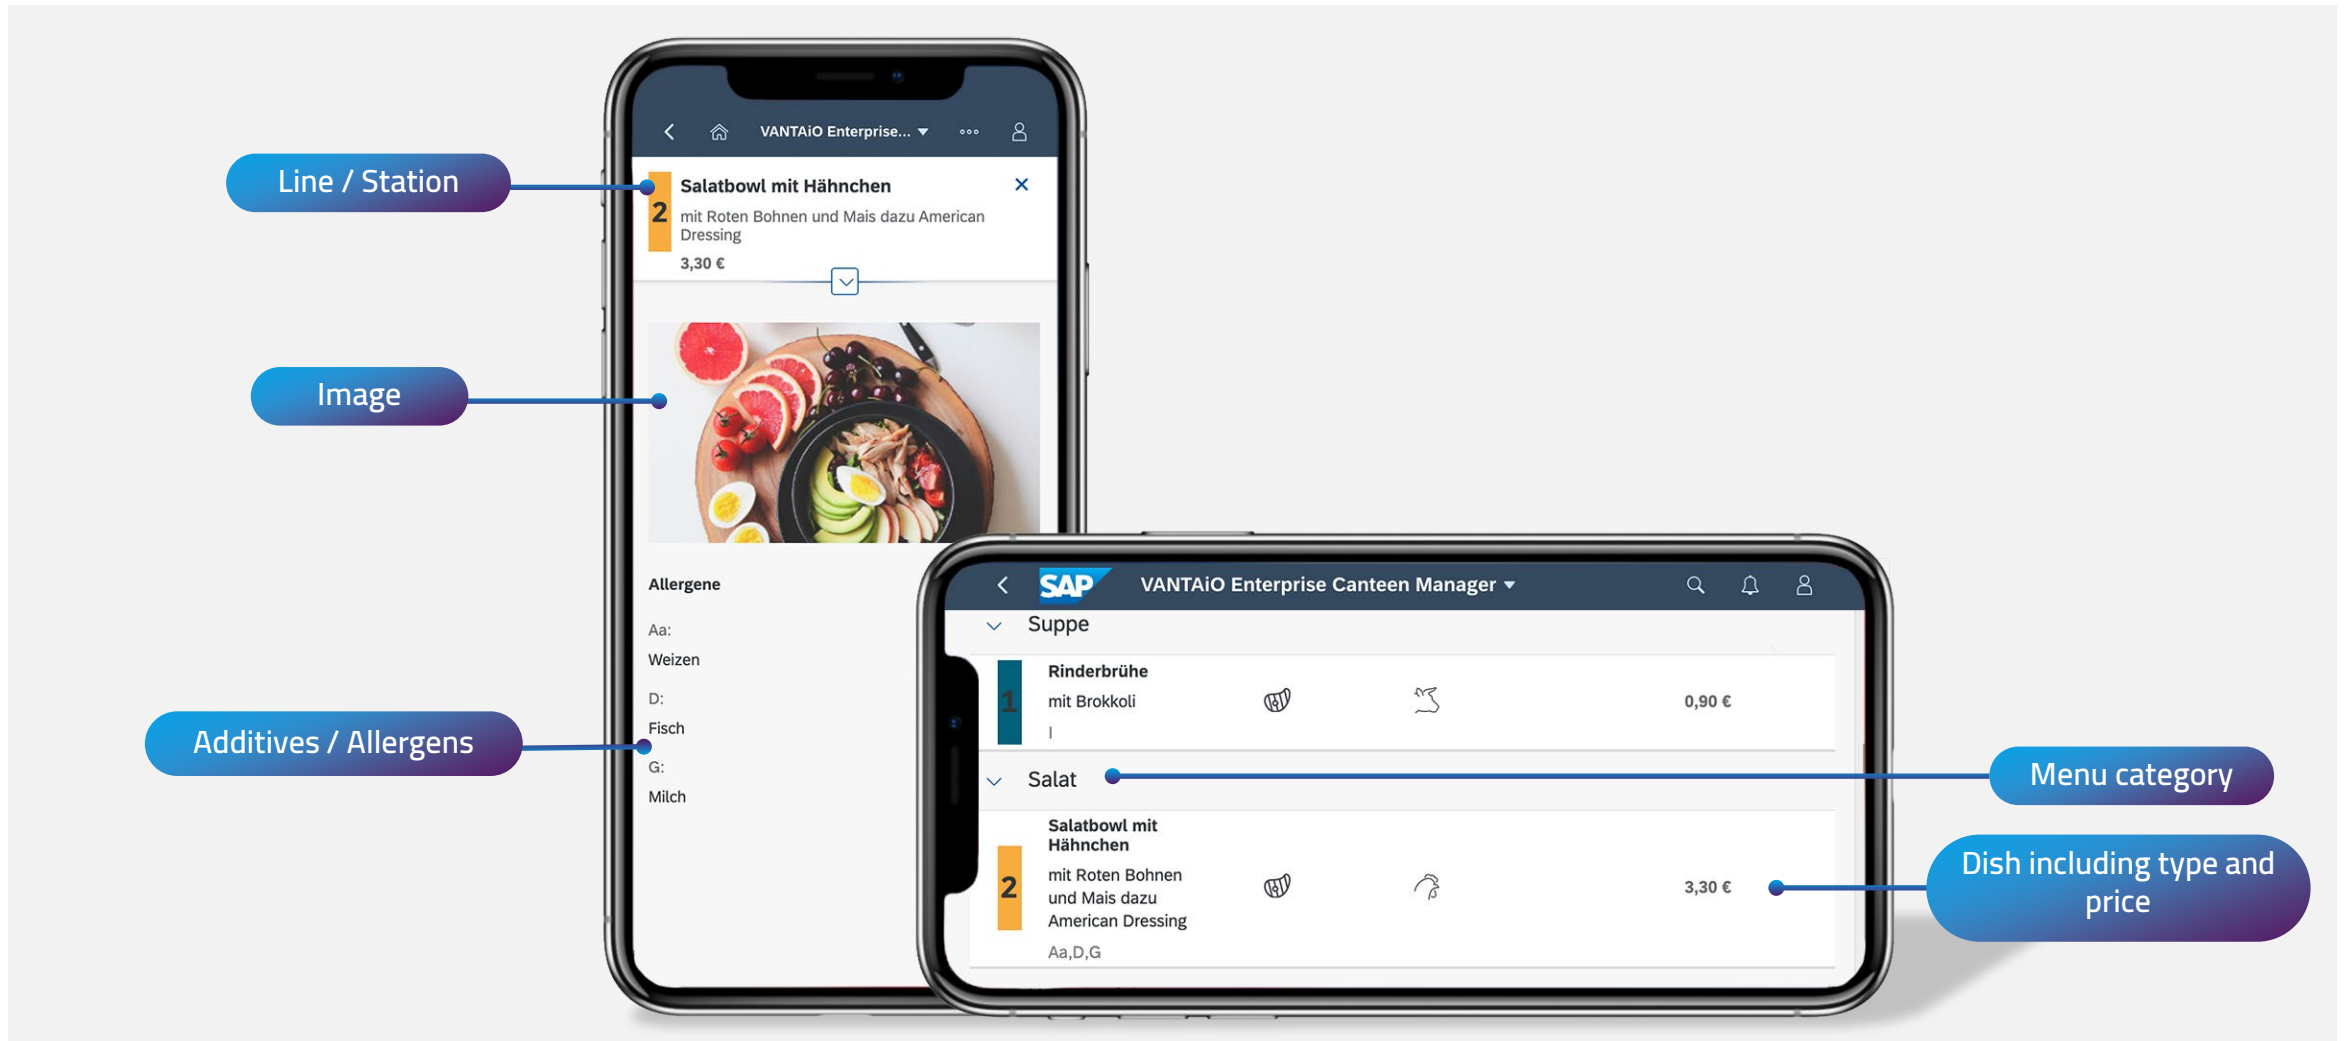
Line / Station

Image

Additives / Allergens

VANTAiO Enterprise...

2 Salatbowl mit Hähnchen
mit Roten Bohnen und Mais dazu American Dressing
3,30 €

Allergene

Aa:
Weizen

D:
Fisch

G:
Milch

SAP VANTAiO Enterprise Canteen Manager

Suppe

1 Rinderbrühe
mit Brokkoli
I
0,90 €

Salat

2 Salatbowl mit Hähnchen
mit Roten Bohnen und Mais dazu American Dressing
Aa,D,G
3,30 €

Menu category

Dish including type and price